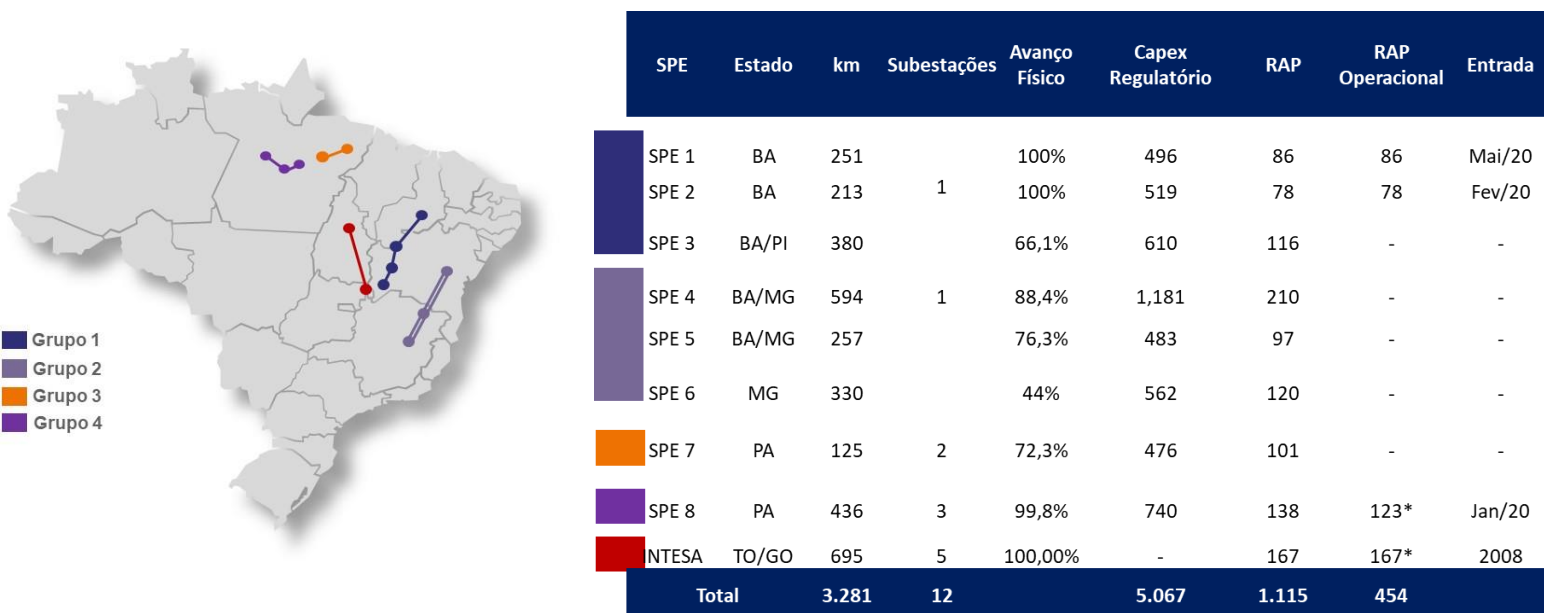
Grupo 1
Grupo 2
Grupo 3
Grupo 4

| SPE | Estado | km | Subestações | Avanço Físico | Capex Regulatório | RAP | RAP Operacional | Entrada |
|---|---|---|---|---|---|---|---|---|
| SPE 1 | BA | 251 | | 100% | 496 | 86 | 86 | Mai/20 |
| SPE 2 | BA | 213 | 1 | 100% | 519 | 78 | 78 | Fev/20 |
| SPE 3 | BA/PI | 380 | | 66,1% | 610 | 116 | - | - |
| SPE 4 | BA/MG | 594 | 1 | 88,4% | 1,181 | 210 | - | - |
| SPE 5 | BA/MG | 257 | | 76,3% | 483 | 97 | - | - |
| SPE 6 | MG | 330 | | 44% | 562 | 120 | - | - |
| SPE 7 | PA | 125 | 2 | 72,3% | 476 | 101 | - | - |
| SPE 8 | PA | 436 | 3 | 99,8% | 740 | 138 | 123* | Jan/20 |
| NTESA | TO/GO | 695 | 5 | 100,00% | - | 167 | 167* | 2008 |
| Total | | 3.281 | 12 | | 5.067 | 1.115 | 454 | |